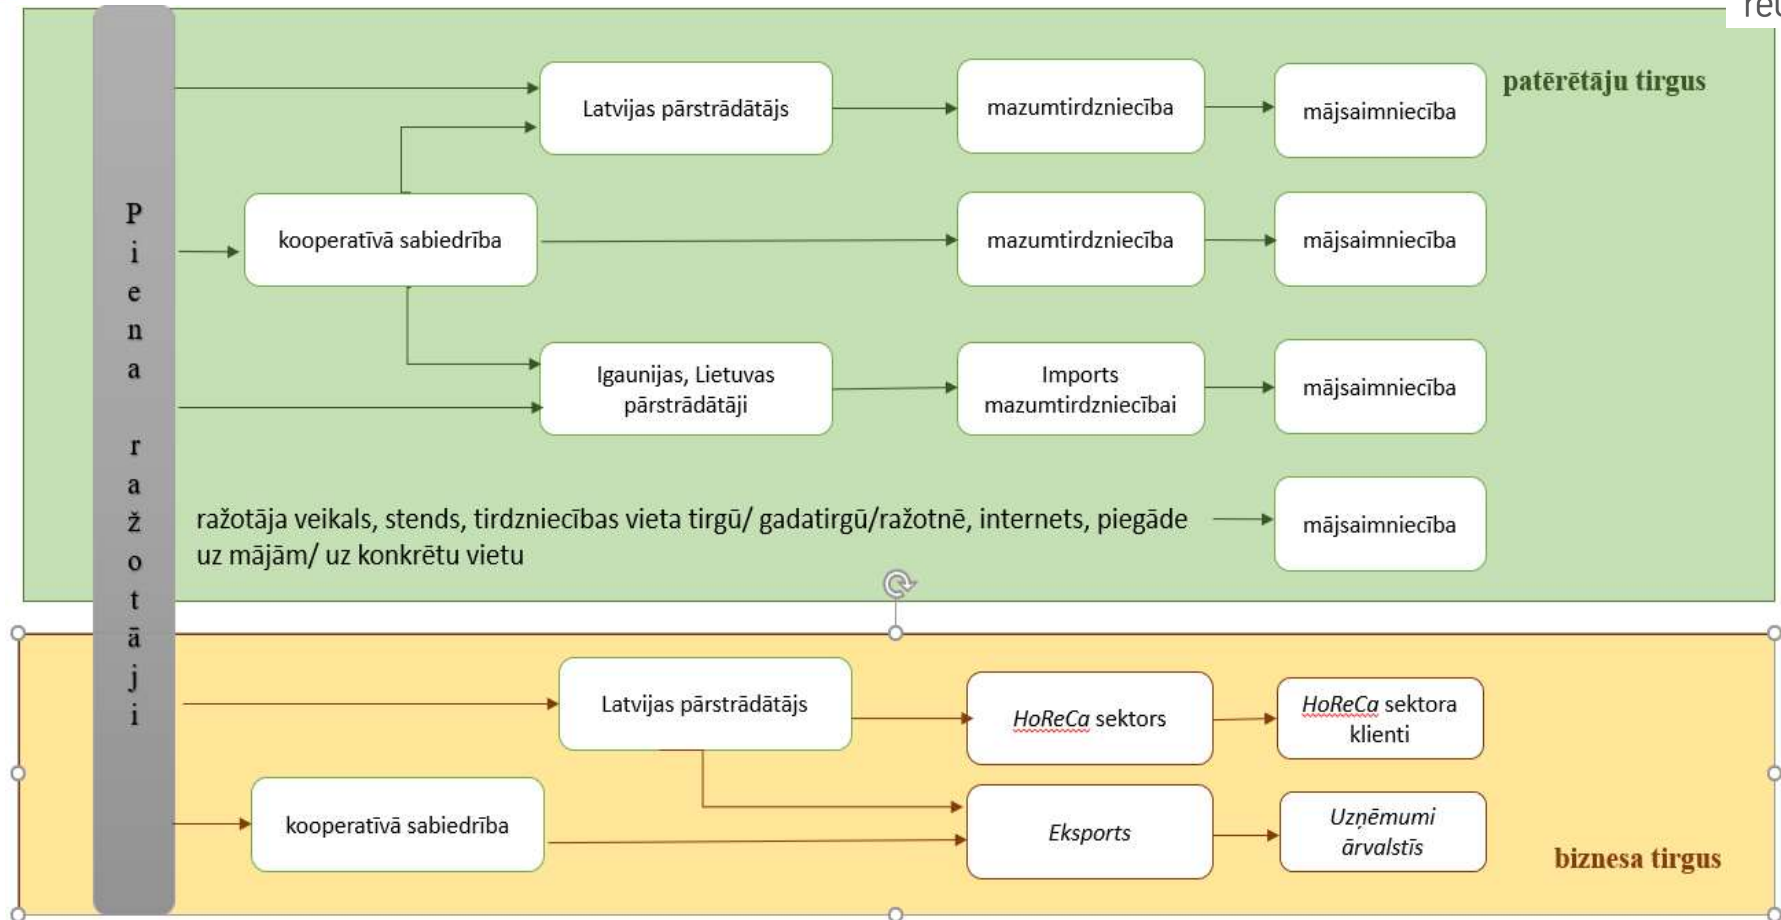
rec

Piena ražotāji

Latvijas pārstrādātājs

mazumtirdzniecība

mājsaimniecība

patērētāju tirgus

kooperatīvā sabiedrība

mazumtirdzniecība

mājsaimniecība

Igaunijas, Lietuvas pārstrādātāji

Imports mazumtirdzniecībai

mājsaimniecība

ražotāja veikals, stends, tirdzniecības vieta tirgū/ gadatirgū/ražotnē, internets, piegāde uz mājām/ uz konkrētu vietu

mājsaimniecība

Latvijas pārstrādātājs

HoReCa sektors

HoReCa sektora klienti

kooperatīvā sabiedrība

Eksports

Uzņēmumi ārvalstīs

biznesa tirgus